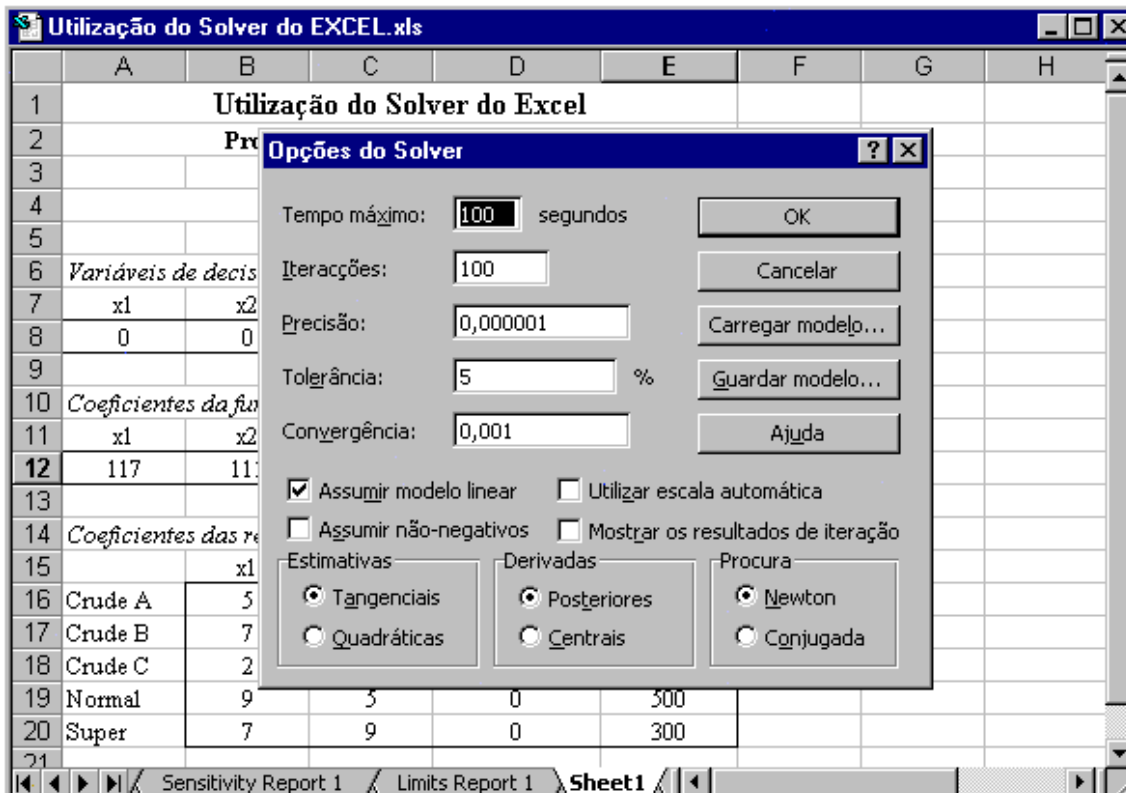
Utilização do Solver do EXCEL.xls

| | A | B | C | D | E | F | G | H |
|---|---|---|---|---|---|---|---|---|
| 1 | Utilização do Solver do Excel | | | | | | | |
| 2 | | Pr | | | | | | |
| 3 | | | | | | | | |
| 4 | | | | | | | | |
| 5 | | | | | | | | |
| 6 | Variáveis de decis | | | | | | | |
| 7 | x1 | x2 | | | | | | |
| 8 | 0 | 0 | | | | | | |
| 9 | | | | | | | | |
| 10 | Coeficientes da fu | | | | | | | |
| 11 | x1 | x2 | | | | | | |
| 12 | 117 | 11 | | | | | | |
| 13 | | | | | | | | |
| 14 | Coeficientes das r | | | | | | | |
| 15 | | x1 | | | | | | |
| 16 | Crude A | 5 | | | | | | |
| 17 | Crude B | 7 | | | | | | |
| 18 | Crude C | 2 | | | | | | |
| 19 | Normal | 9 | 3 | 0 | 300 | | | |
| 20 | Super | 7 | 9 | 0 | 300 | | | |
| 21 | | | | | | | | |

Opções do Solver

Tempo máximo: 100 segundos

Iteracções: 100

Precisão: 0,000001

Tolerância: 5 %

Convergência: 0,001

OK

Cancelar

Carregar modelo...

Guardar modelo...

Ajuda

Assumir modelo linear

Utilizar escala automática

Assumir não-negativos

Mostrar os resultados de iteração

Estimativas
Tangenciais
Quadráticas

Derivadas
Posteriores
Centrais

Procura
Newton
Conjugada

Sensitivity Report 1 / Limits Report 1 / Sheet1